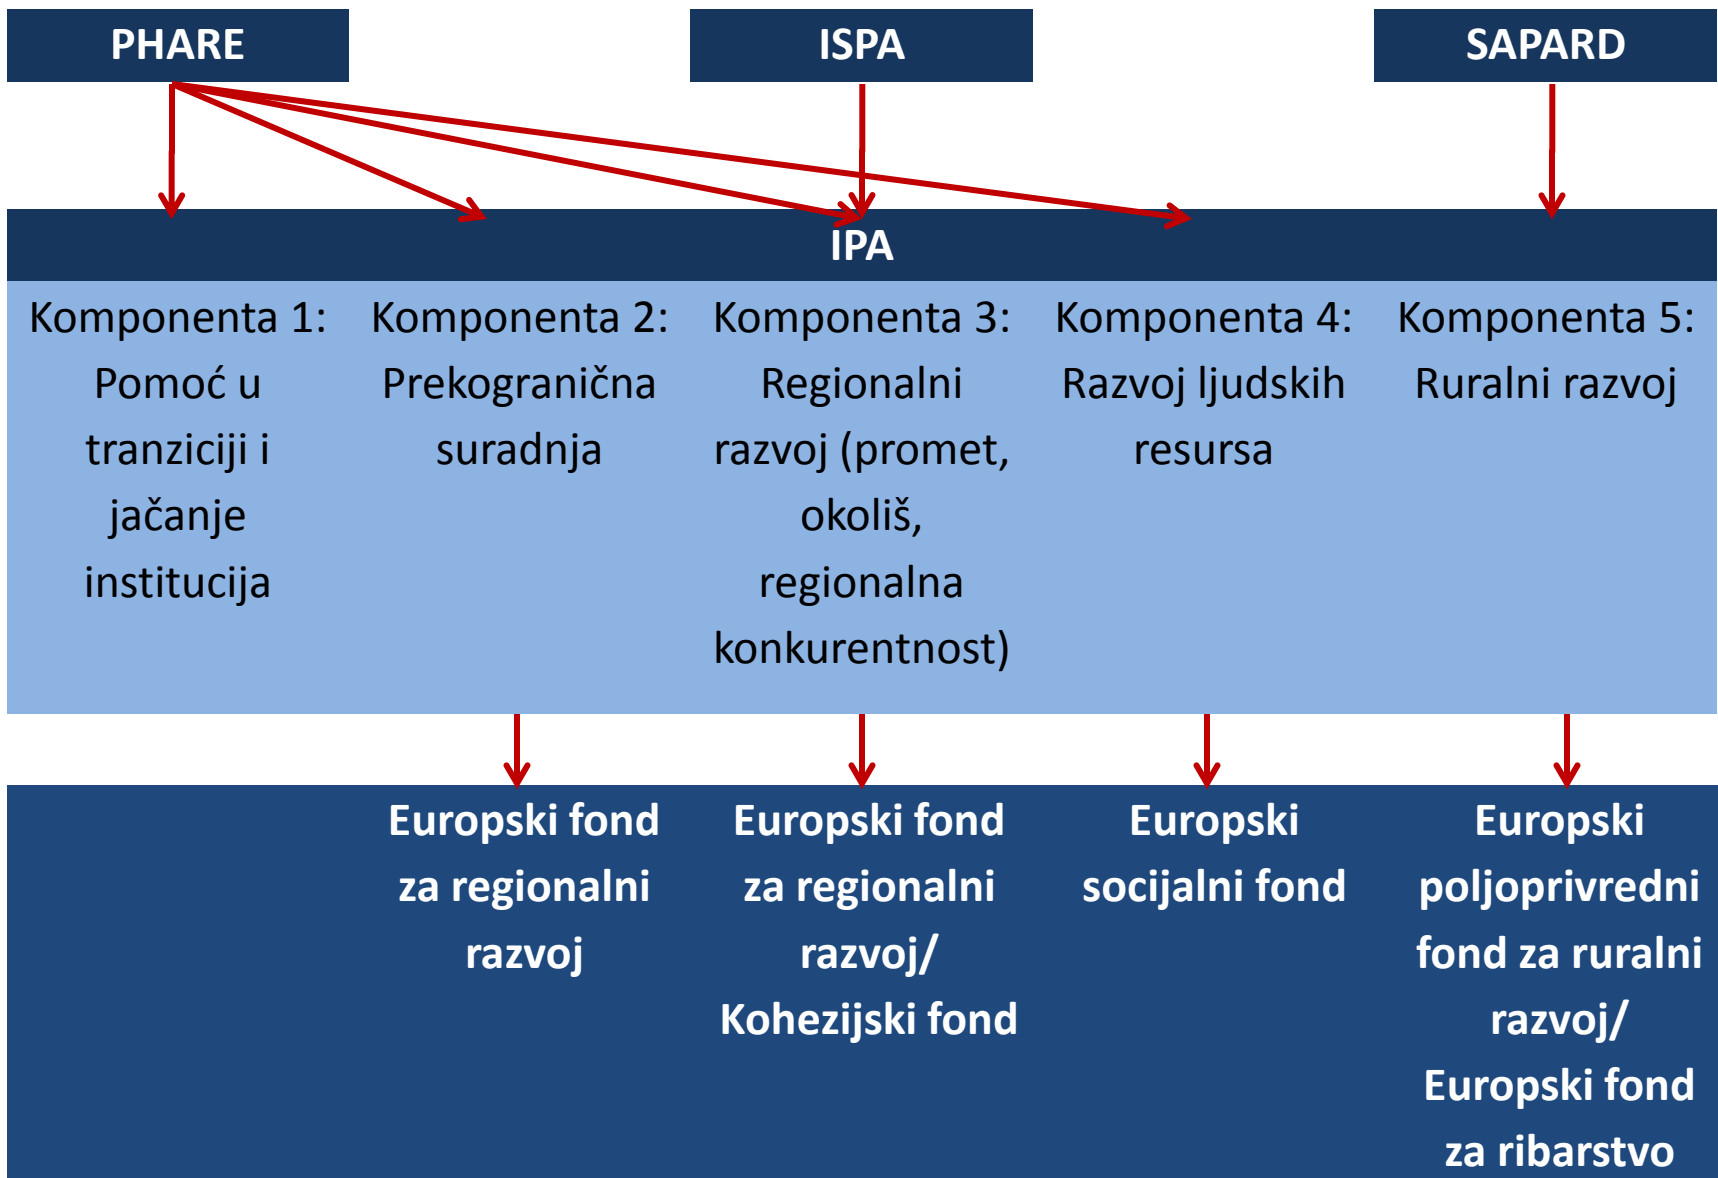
PHARE

ISPA

SAPARD

IPA

Komponenta 1: Pomoć u tranziciji i jačanje institucija

Komponenta 2: Prekogranična suradnja

Komponenta 3: Regionalni razvoj (promet, okoliš, regionalna konkurentnost)

Komponenta 4: Razvoj ljudskih resursa

Komponenta 5: Ruralni razvoj

Europski fond za regionalni razvoj

Europski fond za regionalni razvoj/ Kohezijski fond

Europski socijalni fond

Europski poljoprivredni fond za ruralni razvoj/ Europski fond za ribarstvo